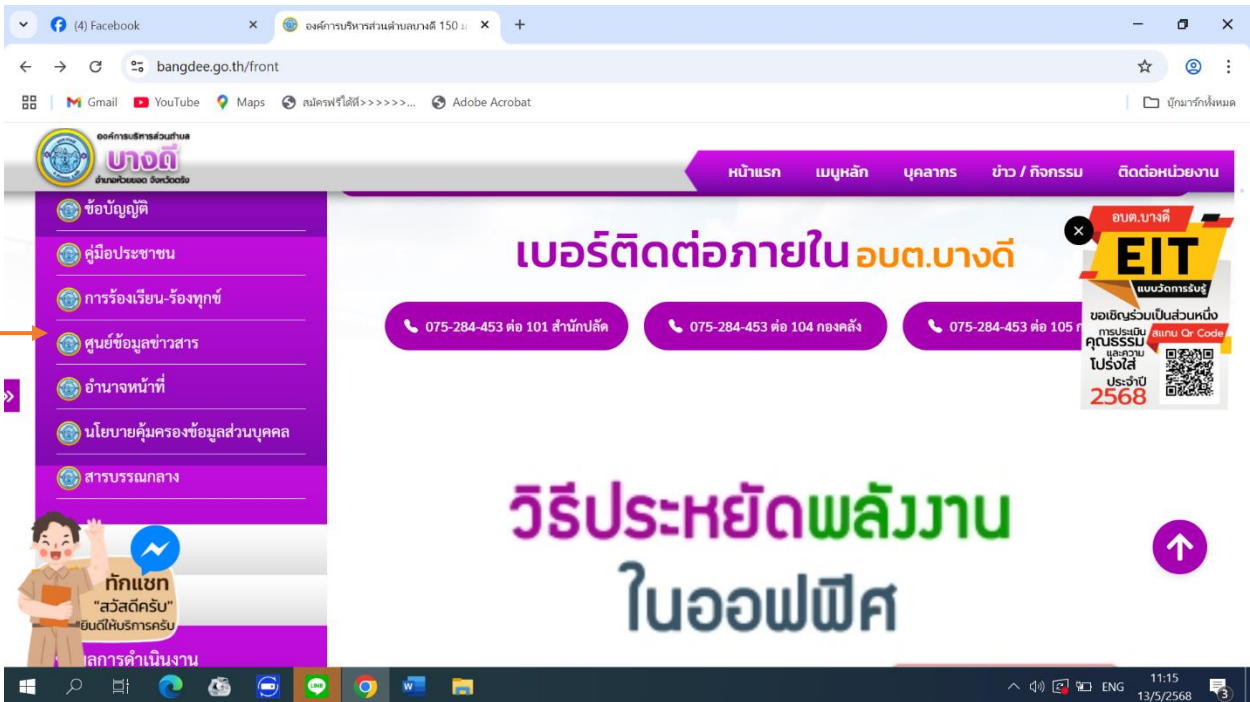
(4) Facebook ×
องค์การบริหารส่วนตำบลบางดี 150 ม ×
+

bangdee.go.th/front

Gmail YouTube Maps สมัครฟรีได้ที่>>>>>>... Adobe Acrobat
บุ๊กมาร์กทั้งหมด

องค์การบริหารส่วนตำบล
บางดี
อำเภอห้วยยอด จังหวัดตรัง

หน้าแรก เมนูหลัก บุคลากร ข่าว / กิจกรรม ติดต่อหน่วยงาน

ข้อบัญญัติ
คู่มือประชาชน
การร้องเรียน-ร้องทุกข์
ศูนย์ข้อมูลข่าวสาร
อำนาจหน้าที่
นโยบายคุ้มครองข้อมูลส่วนบุคคล
สารบรรณกลาง

ทักแชท
"สวัสดีครับ"
ยินดีให้บริการครับ
ผลการดำเนินงาน

เบอร์ติดต่อภายใน อบต.บางดี

075-284-453 ต่อ 101 สำนักปลัด
075-284-453 ต่อ 104 กองคลัง
075-284-453 ต่อ 105 ก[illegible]

อบต.บางดี
EIT
แบบวัดการรับรู้
ขอเชิญร่วมเป็นส่วนหนึ่ง
การประเมิน คุณธรรม และความ โปร่งใส
สแกน Qr Code
ประจำปี
2568

วิธีประหยัดพลังงาน
ในออฟฟิศ

ENG
11:15
13/5/2568
3